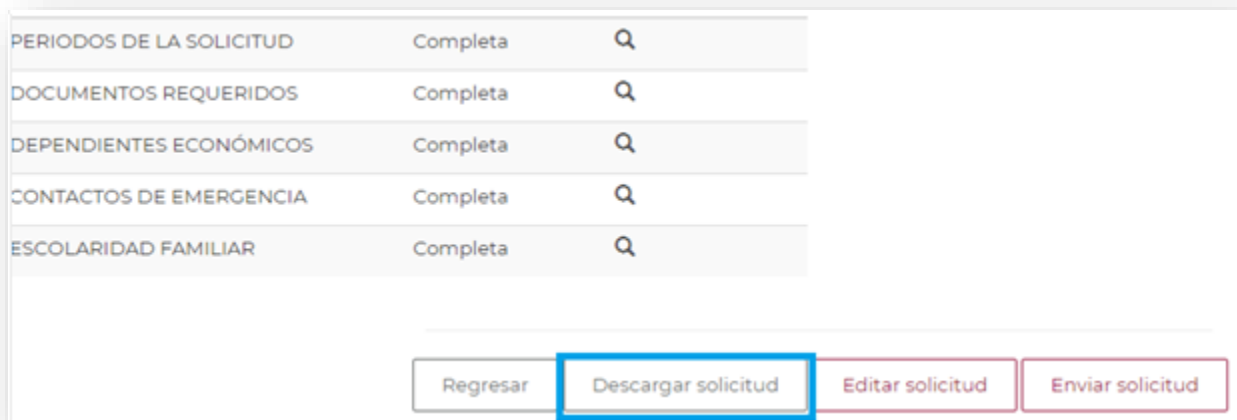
| | | |
|---|---|---|
| PERIODOS DE LA SOLICITUD | Completa | |
| DOCUMENTOS REQUERIDOS | Completa | |
| DEPENDIENTES ECONÓMICOS | Completa | |
| CONTACTOS DE EMERGENCIA | Completa | |
| ESCOLARIDAD FAMILIAR | Completa | |

Regresar
Descargar solicitud
Editar solicitud
Enviar solicitud